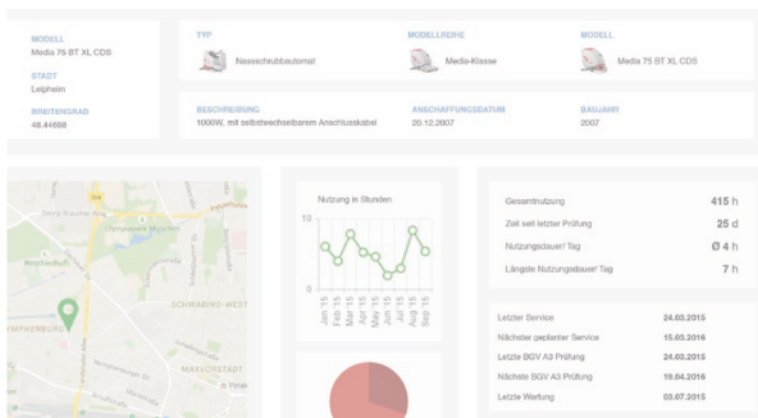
MODELL
Media 75 BT XL CDS

STADT
Leipheim

BREITENGRAD
48.44668

TYP
Nassschrubbautomat

MODELLREIHE
Media-Klasse

MODELL
Media 75 BT XL CDS

BESCHREIBUNG
1000W, mit selbstwechselbarem Anschlusskabel

ANSCHAFFUNGSDATUM
20.12.2007

BAUJAHR
2007

Olympiapark München
SCHWABING-WEST
YMPHENBURG
MAXVORSTADT

Nutzung in Stunden

10

0

Jan 15
Feb 15
Mar 15
Apr 15
May 15
Jun 15
Jul 15
Aug 15
Sep 15

Gesamtnutzung 415 h
Zeit seit letzter Prüfung 25 d
Nutzungsdauer/ Tag Ø 4 h
Längste Nutzungsdauer/ Tag 7 h

Letzter Service 24.03.2015
Nächster geplanter Service 15.03.2016
Letzte BGV A3 Prüfung 24.03.2015
Nächste BGV A3 Prüfung 19.04.2016
Letzte Wartung 03.07.2015